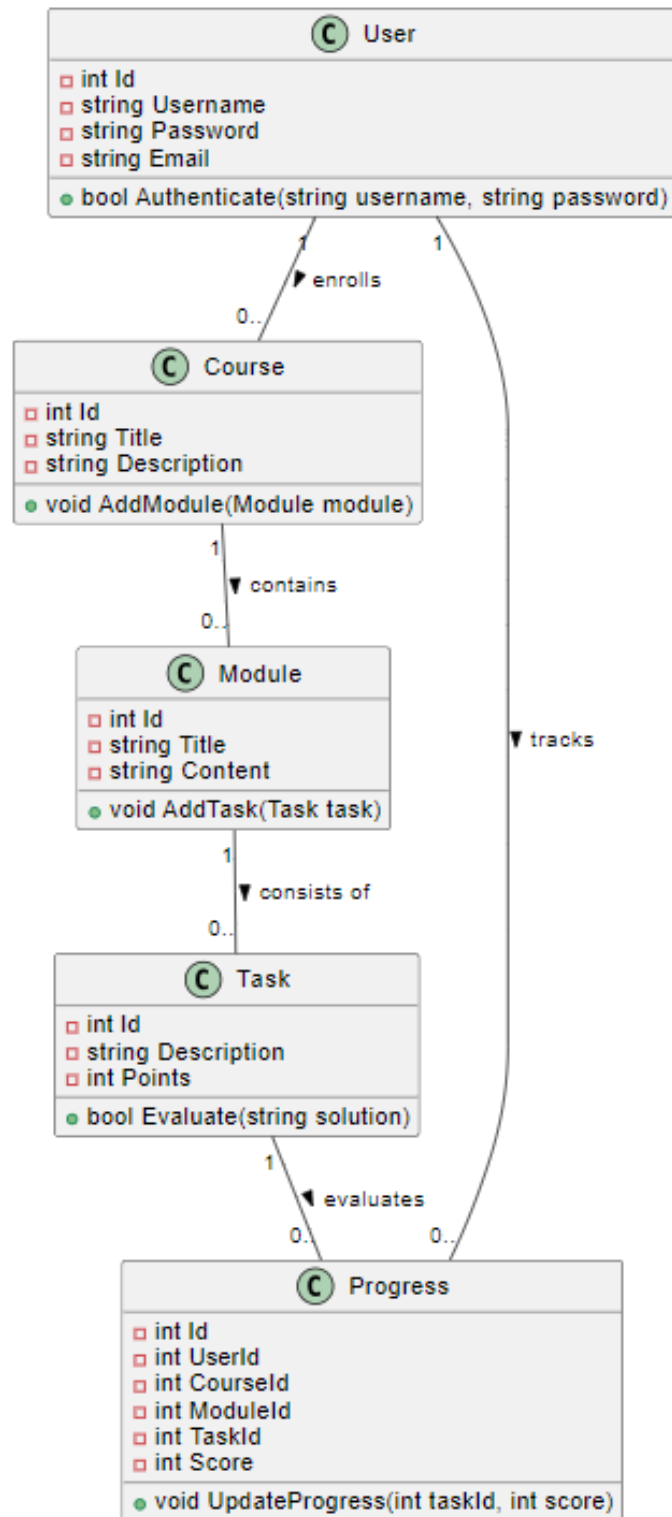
C User
int Id
string Username
string Password
string Email
bool Authenticate(string username, string password)

1
enrolls
0..

1
tracks

C Course
int Id
string Title
string Description
void AddModule(Module module)

1
contains
0..

C Module
int Id
string Title
string Content
void AddTask(Task task)

1
consists of
0..

C Task
int Id
string Description
int Points
bool Evaluate(string solution)

1
evaluates
0..

0..

C Progress
int Id
int UserId
int CourseId
int ModuleId
int TaskId
int Score
void UpdateProgress(int taskId, int score)